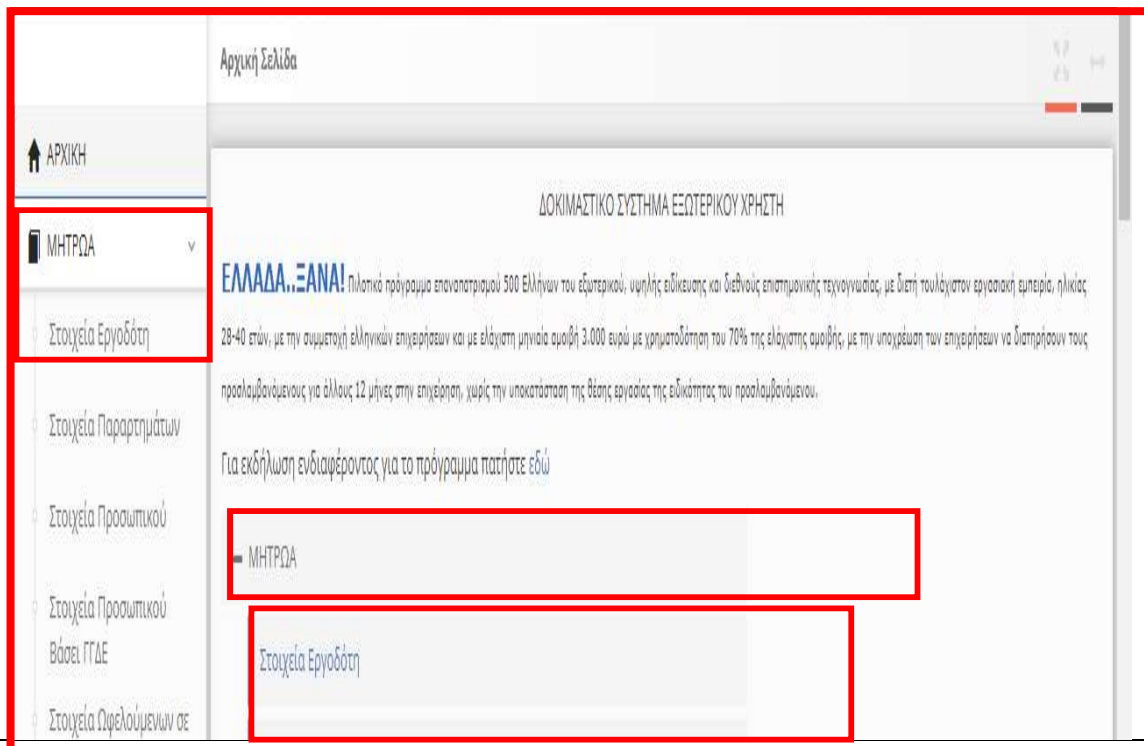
Αρχική Σελίδα

ΑΡΧΙΚΗ

ΜΗΤΡΩΑ

Στοιχεία Εργοδότη

Στοιχεία Παραρτημάτων

Στοιχεία Προσωπικού

Στοιχεία Προσωπικού Βάσει ΓΓΔΕ

Στοιχεία Ωφελούμενων σε

ΔΟΚΙΜΑΣΤΙΚΟ ΣΥΣΤΗΜΑ ΕΞΩΤΕΡΙΚΟΥ ΧΡΗΣΤΗ

ΕΛΛΑΔΑ..ΞΑΝΑ! Πιλοτικό πρόγραμμα επαναπατρισμού 500 Ελλήνων του εξωτερικού, υψηλής ειδίκευσης και διεθνούς επιστημονικής τεχνογνωσίας, με διετή τουλάχιστον εργασιακή εμπειρία, ηλικίας 28-40 ετών, με την συμμετοχή ελληνικών επιχειρήσεων και με ελάχιστη μηνιαία αμοιβή 3.000 ευρώ με χρηματοδότηση του 70% της ελάχιστης αμοιβής, με την υποχρέωση των επιχειρήσεων να διατηρήσουν τους προσλαμβανόμενους για άλλους 12 μήνες στην επιχείρηση, χωρίς την υποκατάσταση της θέσης εργασίας της ειδικότητας του προσλαμβανόμενου.

Για εκδήλωση ενδιαφέροντος για το πρόγραμμα πατήστε εδώ

ΜΗΤΡΩΑ

Στοιχεία Εργοδότη